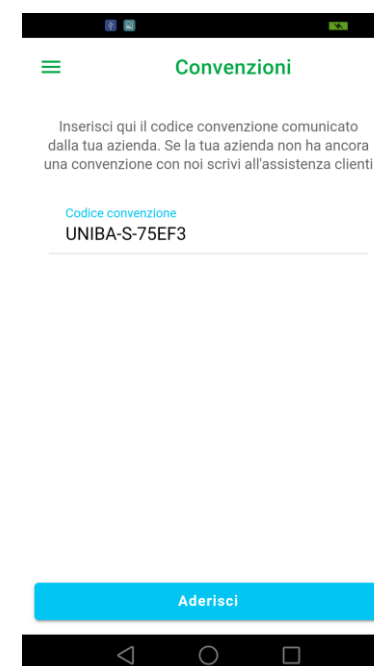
Convenzioni

Inserisci qui il codice convenzione comunicato dalla tua azienda. Se la tua azienda non ha ancora una convenzione con noi scrivi all'assistenza clienti

Codice convenzione
UNIBA-S-75EF3

Aderisci